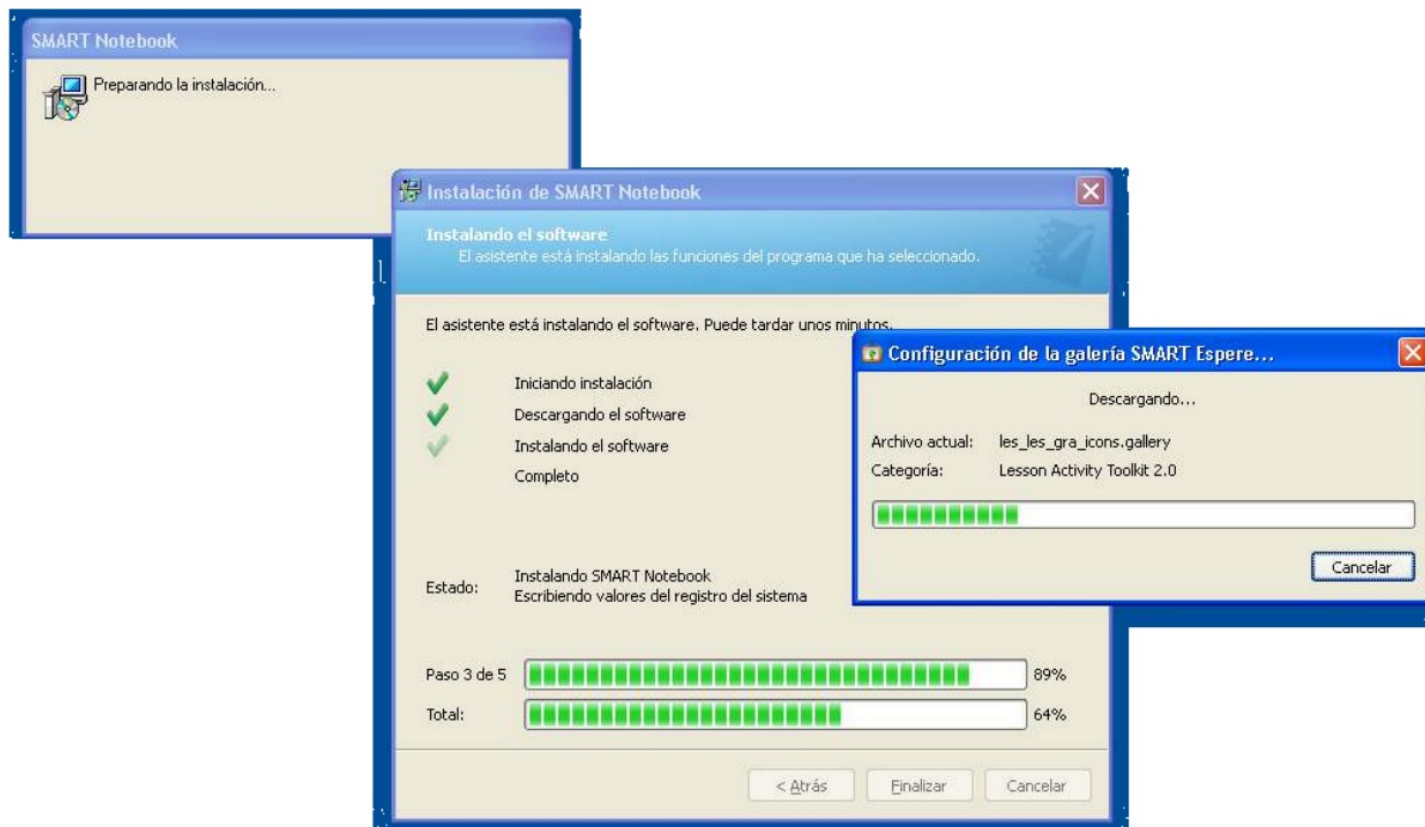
SMART Notebook

Preparando la instalación...

Instalación de SMART Notebook

Instalando el software
El asistente está instalando las funciones del programa que ha seleccionado.

El asistente está instalando el software. Puede tardar unos minutos.

Iniciando instalación
Descargando el software
Instalando el software
Completo

Estado: Instalando SMART Notebook
Escribiendo valores del registro del sistema

Paso 3 de 5 89%
Total: 64%

< Atrás Finalizar Cancelar

Configuración de la galería SMART Espere...

Descargando...

Archivo actual: les_les_gra_icons.gallery
Categoría: Lesson Activity Toolkit 2.0

Cancelar